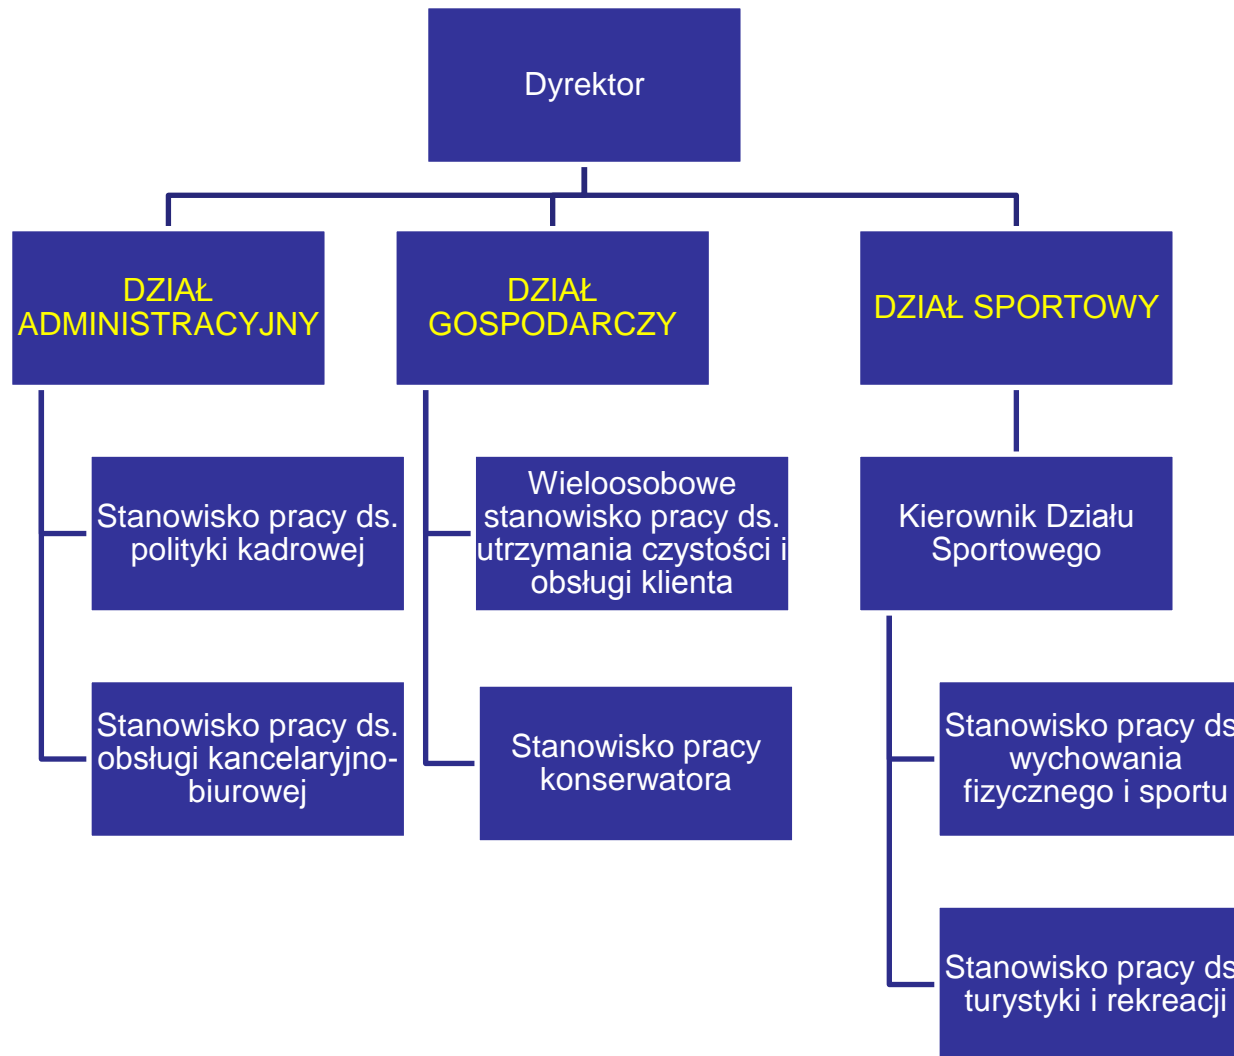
Dyrektor

DZIAŁ ADMINISTRACYJNY

DZIAŁ GOSPODARCZY

DZIAŁ SPORTOWY

Stanowisko pracy ds. polityki kadrowej

Stanowisko pracy ds. obsługi kancelaryjno-biurowej

Wieloosobowe stanowisko pracy ds. utrzymania czystości i obsługi klienta

Stanowisko pracy konserwatora

Kierownik Działu Sportowego

Stanowisko pracy ds wychowania fizycznego i sportu

Stanowisko pracy ds turystyki i rekreacji